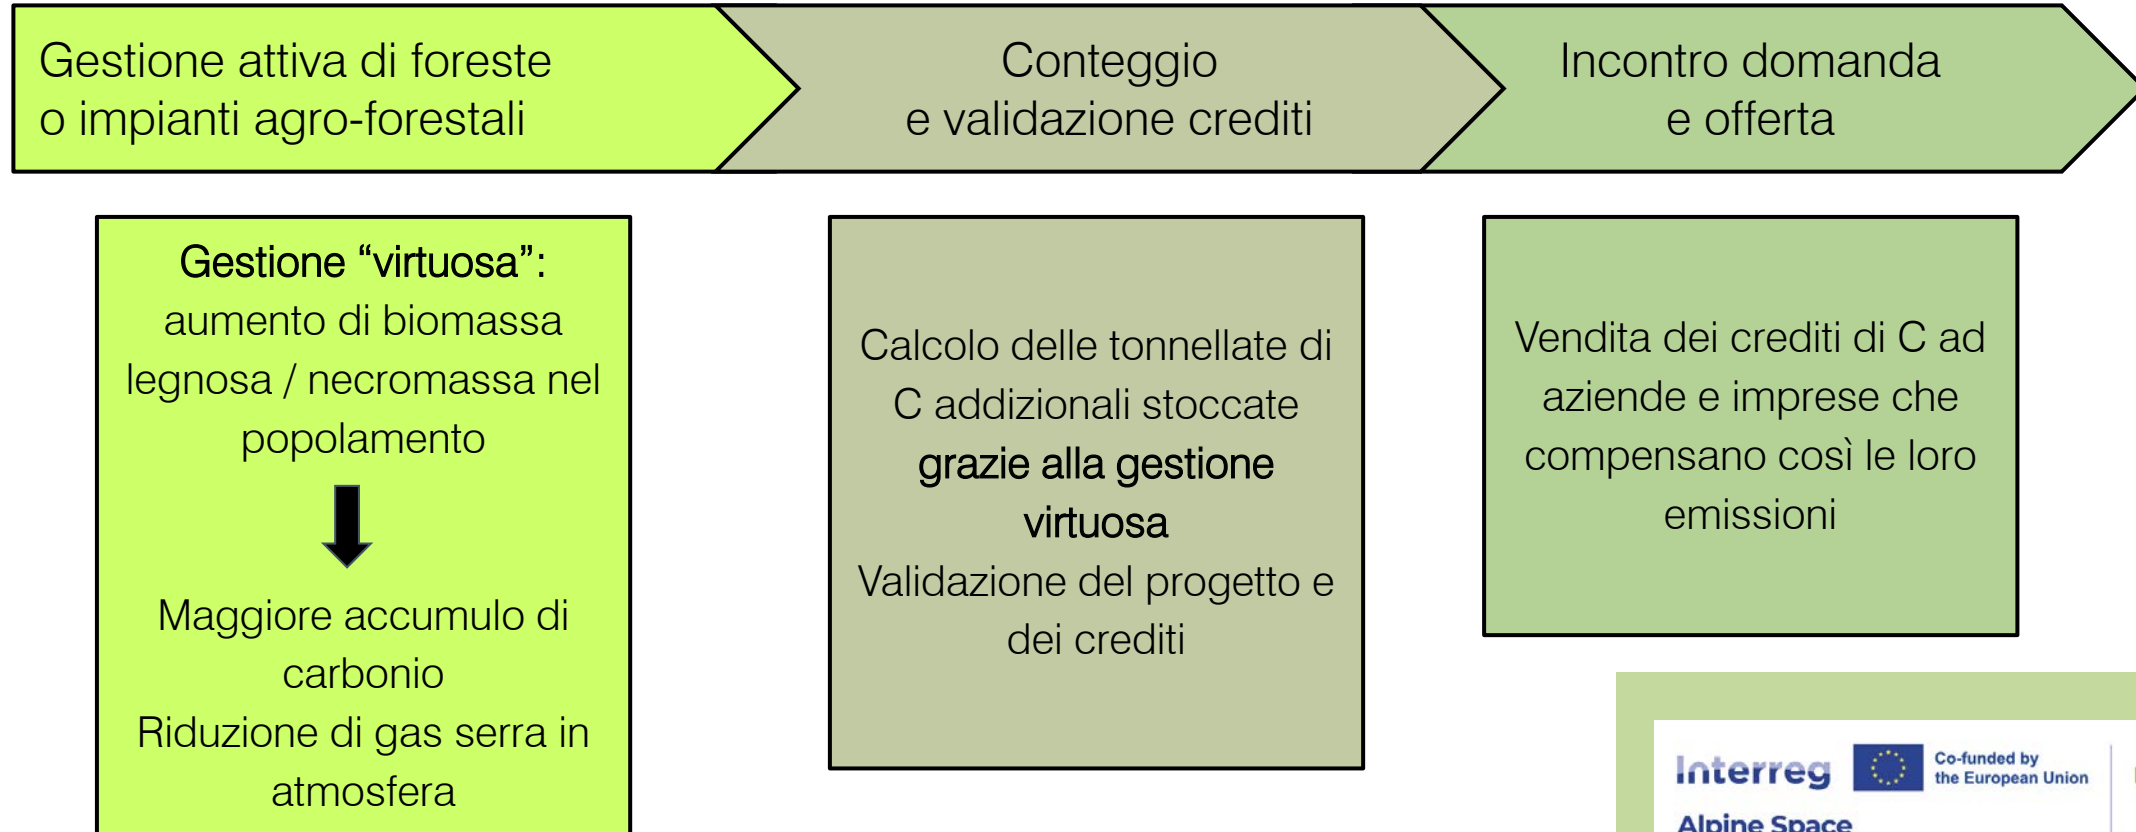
Gestione attiva di foreste o impianti agro-forestali

Conteggio e validazione crediti

Incontro domanda e offerta

Gestione “virtuosa”: aumento di biomassa legnosa / necromassa nel popolamento

Maggiore accumulo di carbonio

Riduzione di gas serra in atmosfera

Calcolo delle tonnellate di C addizionali stoccate grazie alla gestione virtuosa

Validazione del progetto e dei crediti

Vendita dei crediti di C ad aziende e imprese che compensano così le loro emissioni

Interreg

Co-funded by the European Union

Alpine Space